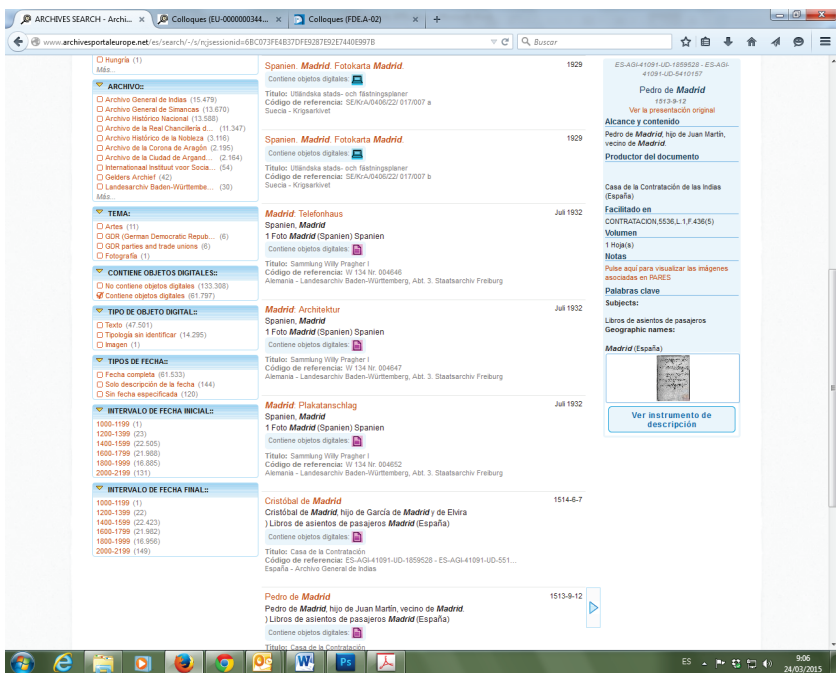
ARCHIVES SEARCH - Archi... × | Colloques (EU-0000000344... × | Colloques (FDE.A-02) × | +

www.archivesportaleurope.net/es/search/-/s/n;jsessionid=6BC073FE4B37DFE9287E92E7440E997B | Buscar

Hungría (1)
Más...

ARCHIVO::
Archivo General de Indias (15.479)
Archivo General de Simancas (13.670)
Archivo Histórico Nacional (13.588)
Archivo de la Real Chancillería d... (11.347)
Archivo Histórico de la Nobleza (3.116)
Archivo de la Corona de Aragón (2.195)
Archivo de la Ciudad de Argand... (2.164)
Internationaal Instituut voor Socia... (54)
Gelders Archief (42)
Landesarchiv Baden-Württembe... (30)
Más...

TEMA:
Artes (11)
GDR (German Democratic Repub... (6)
GDR parties and trade unions (6)
Fotografía (1)

CONTIENE OBJETOS DIGITALES::
No contiene objetos digitales (133.308)
Contiene objetos digitales (61.797)

TIPO DE OBJETO DIGITAL::
Texto (47.501)
Tipología sin identificar (14.295)
Imagen (1)

TIPOS DE FECHA::
Fecha completa (61.533)
Solo descripción de la fecha (144)
Sin fecha especificada (120)

INTERVALO DE FECHA INICIAL::
1000-1199 (1)
1200-1399 (23)
1400-1599 (22.505)
1600-1799 (21.988)
1800-1999 (16.885)
2000-2199 (131)

INTERVALO DE FECHA FINAL::
1000-1199 (1)
1200-1399 (22)
1400-1599 (22.423)
1600-1799 (21.982)
1800-1999 (16.956)
2000-2199 (149)

Spanien. Madrid. Fotokarta Madrid. 1929
Contiene objetos digitales:
Título: Utländska stads- och fästningsplaner
Código de referencia: SE/KrA/0406/22/ 017/007 a
Suecia - Krigsarkivet

Spanien. Madrid. Fotokarta Madrid. 1929
Contiene objetos digitales:
Título: Utländska stads- och fästningsplaner
Código de referencia: SE/KrA/0406/22/ 017/007 b
Suecia - Krigsarkivet

Madrid: Telefonhaus Juli 1932
Spanien, Madrid
1 Foto Madrid (Spanien) Spanien
Contiene objetos digitales:
Título: Sammlung Willy Pragher I
Código de referencia: W 134 Nr. 004646
Alemania - Landesarchiv Baden-Württemberg, Abt. 3. Staatsarchiv Freiburg

Madrid: Architektur Juli 1932
Spanien, Madrid
1 Foto Madrid (Spanien) Spanien
Contiene objetos digitales:
Título: Sammlung Willy Pragher I
Código de referencia: W 134 Nr. 004647
Alemania - Landesarchiv Baden-Württemberg, Abt. 3. Staatsarchiv Freiburg

Madrid: Plakatanschlag Juli 1932
Spanien, Madrid
1 Foto Madrid (Spanien) Spanien
Contiene objetos digitales:
Título: Sammlung Willy Pragher I
Código de referencia: W 134 Nr. 004652
Alemania - Landesarchiv Baden-Württemberg, Abt. 3. Staatsarchiv Freiburg

Cristóbal de Madrid 1514-6-7
Cristóbal de Madrid, hijo de García de Madrid y de Elvira
) Libros de asientos de pasajeros Madrid (España)
Contiene objetos digitales:
Título: Casa de la Contratación
Código de referencia: ES-AGI-41091-UD-1859528 - ES-AGI-41091-UD-551...
España - Archivo General de Indias

Pedro de Madrid 1513-9-12
Pedro de Madrid, hijo de Juan Martín, vecino de Madrid.
) Libros de asientos de pasajeros Madrid (España)
Contiene objetos digitales:
Título: Casa de la Contratación

ES-AGI-41091-UD-1859528 - ES-AGI-41091-UD-5410157
Pedro de Madrid
1513-9-12
Ver la presentación original
Alcance y contenido
Pedro de Madrid, hijo de Juan Martín, vecino de Madrid.
Productor del documento
Casa de la Contratación de las Indias (España)
Facilitado en
CONTRATACION,5536,L.1,F.436(5)
Volumen
1 Hoja(s)
Notas
Pulse aquí para visualizar las imágenes asociadas en PARES
Palabras clave
Subjects:
Libros de asientos de pasajeros
Geographic names:
Madrid (España)
Ver instrumento de descripción

ES 9:06 24/03/2015